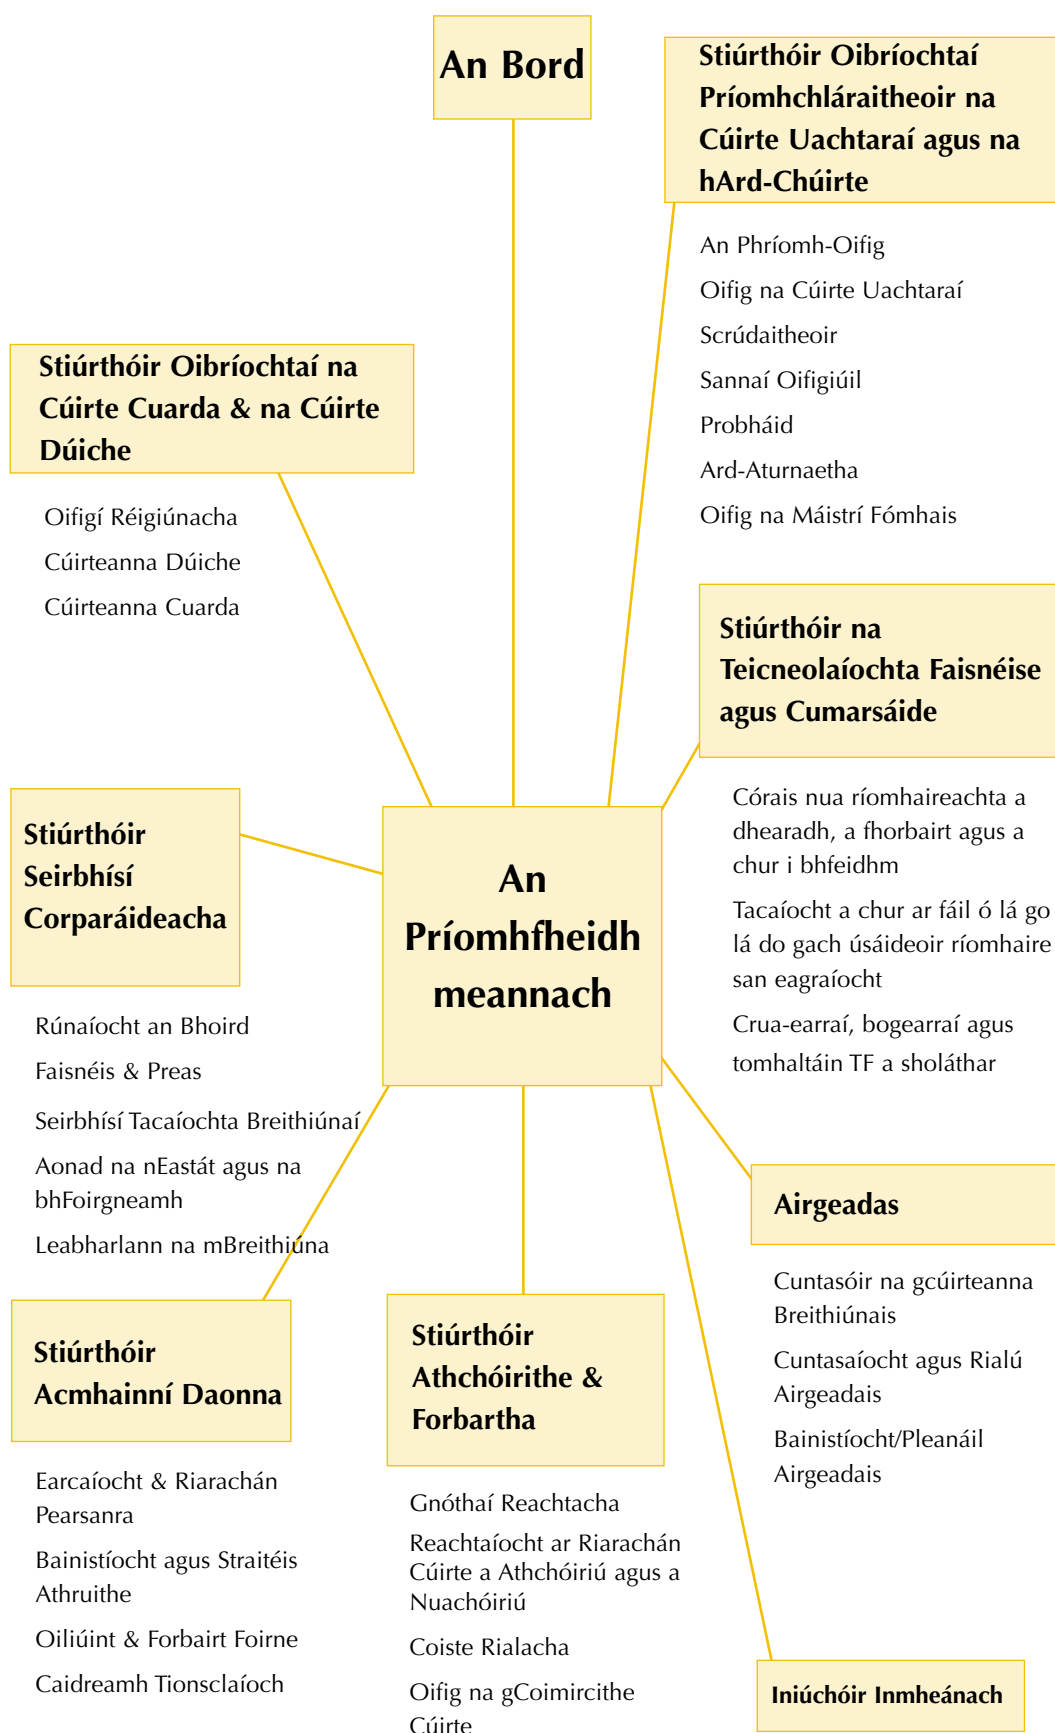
An Bord

Stiúrthóir Oibríochtaí Príomhchláraitheoir na Cúirte Uachtaraí agus na hArd-Chúirte

An Phríomh-Oifig

Oifig na Cúirte Uachtaraí

Scrúdaitheoir

Sannaí Oifigiúil

Probháid

Ard-Aturnaetha

Oifig na Máistrí Fómhais

Stiúrthóir Oibríochtaí na Cúirte Cuarda & na Cúirte Dúiche

Oifigí Réigiúnacha

Cúirteanna Dúiche

Cúirteanna Cuarda

Stiúrthóir na Teicneolaíochta Faisnéise agus Cumarsáide

Córais nua ríomhaireachta a dhearadh, a fhorbairt agus a chur i bhfeidhm

Tacaíocht a chur ar fáil ó lá go lá do gach úsáideoir ríomhaire san eagraíocht

Crua-earraí, bogearraí agus tomhaltáin TF a sholáthar

Stiúrthóir Seirbhísí Corparáideacha

An Príomhfheidhmeannach

Rúnaíocht an Bhoird

Faisnéis & Preas

Seirbhísí Tacaíochta Breithiúnaí

Aonad na nEastát agus na bhFoirgneamh

Leabharlann na mBreithiúna

Airgeadas

Cuntasóir na gcúirteanna Breithiúnais

Cuntasaíocht agus Rialú Airgeadais

Bainistíocht/Pleanáil Airgeadais

Stiúrthóir Acmhainní Daonna

Earcaíocht & Riarachán Pearsanra

Bainistíocht agus Straitéis Athruithe

Oiliúint & Forbairt Foirne

Caidreamh Tionsclaíoch

Stiúrthóir Athchóirithe & Forbartha

Gnóthaí Reachtacha

Reachtaíocht ar Riarachán Cúirte a Athchóiriú agus a Nuachóiriú

Coiste Rialacha

Oifig na gCoimircithe Cúirte

Iniúchóir Inmheánach